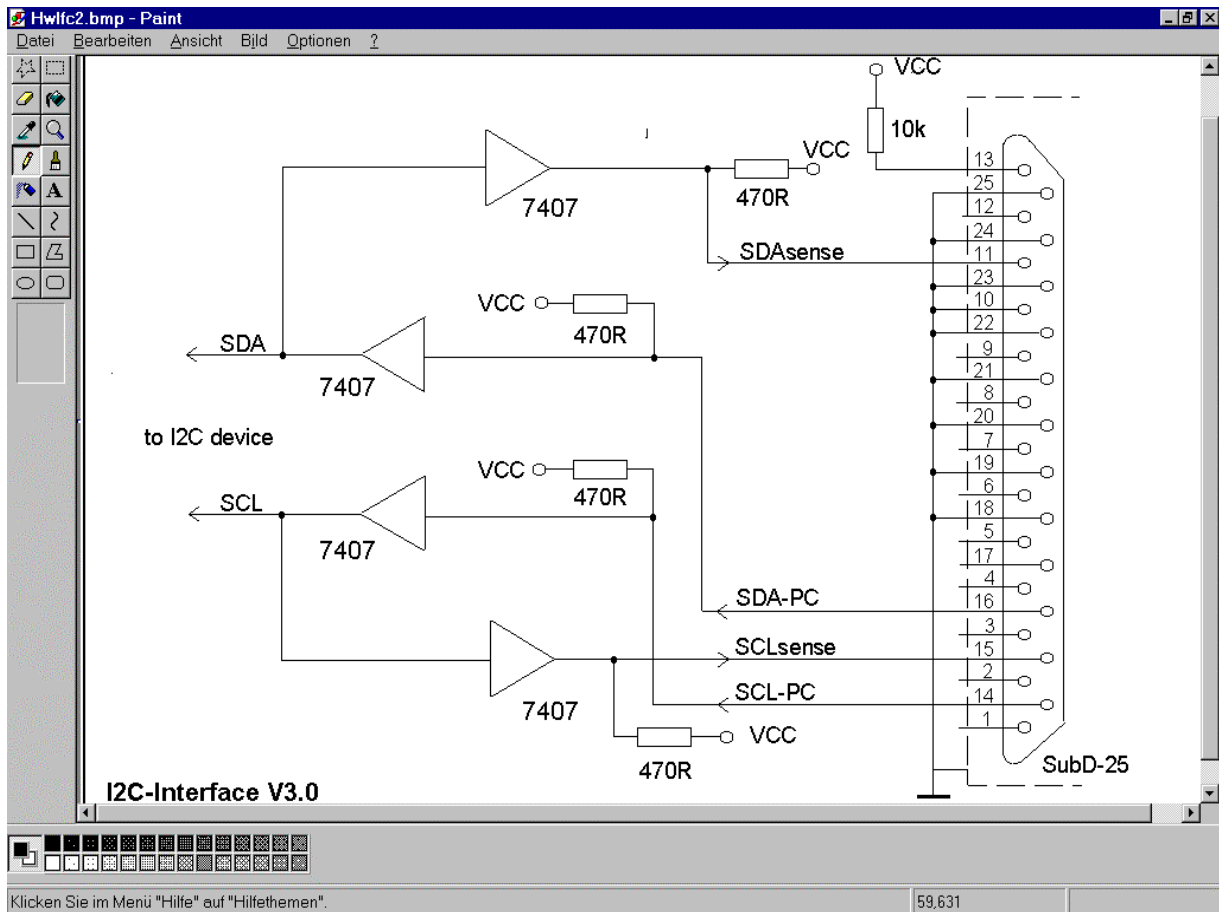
Hwlfc2.bmp - Paint
Datei Bearbeiten Ansicht Bild Optionen ?

VCC
10k
VCC
7407
470R
13
25
12
24
11
SDAsense
23
10
22
VCC
470R
SDA
9
21
7407
8
20
to I2C device
7
19
VCC
470R
6
SCL
18
5
7407
17
4
SDA-PC
16
3
15
SCLsense
2
SCL-PC
14
7407
1
VCC
470R
SubD-25
I2C-Interface V3.0

Klicken Sie im Menü "Hilfe" auf "Hilfethemen".
59,631